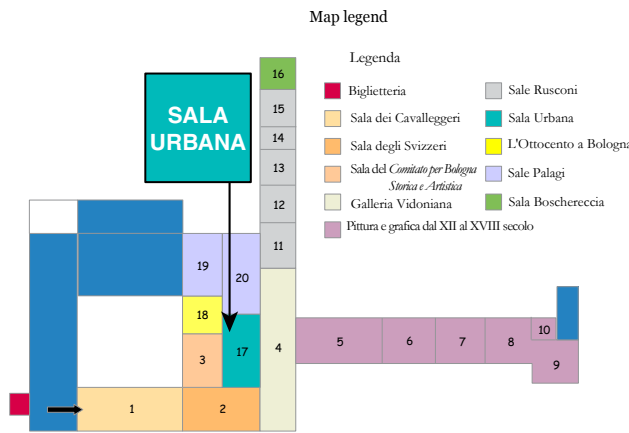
Map legend

SALA URBANA

Legenda

Biglietteria
Sala dei Cavalleggeri
Sala degli Svizzeri
Sala del Comitato per Bologna Storica e Artistica
Galleria Vidoniana
Pittura e grafica dal XII al XVIII secolo

Sale Rusconi
Sala Urbana
L'Ottocento a Bologna
Sale Palagi
Sala Boschereccia

16
15
14
13
12
11
19
20
18
3
17
4
5
6
7
8
10
9
1
2